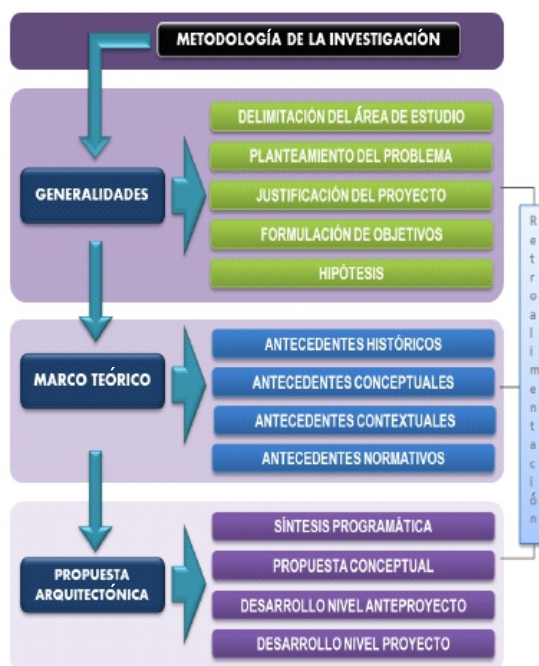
METODOLOGÍA DE LA INVESTIGACIÓN

GENERALIDADES

DELIMITACIÓN DEL ÁREA DE ESTUDIO
PLANTEAMIENTO DEL PROBLEMA
JUSTIFICACIÓN DEL PROYECTO
FORMULACIÓN DE OBJETIVOS
HIPÓTESIS

MARCO TEÓRICO

ANTECEDENTES HISTÓRICOS
ANTECEDENTES CONCEPTUALES
ANTECEDENTES CONTEXTUALES
ANTECEDENTES NORMATIVOS

PROPUESTA ARQUITECTÓNICA

SÍNTESIS PROGRAMÁTICA
PROPUESTA CONCEPTUAL
DESARROLLO NIVEL ANTEPROYECTO
DESARROLLO NIVEL PROYECTO

Retroalimentación